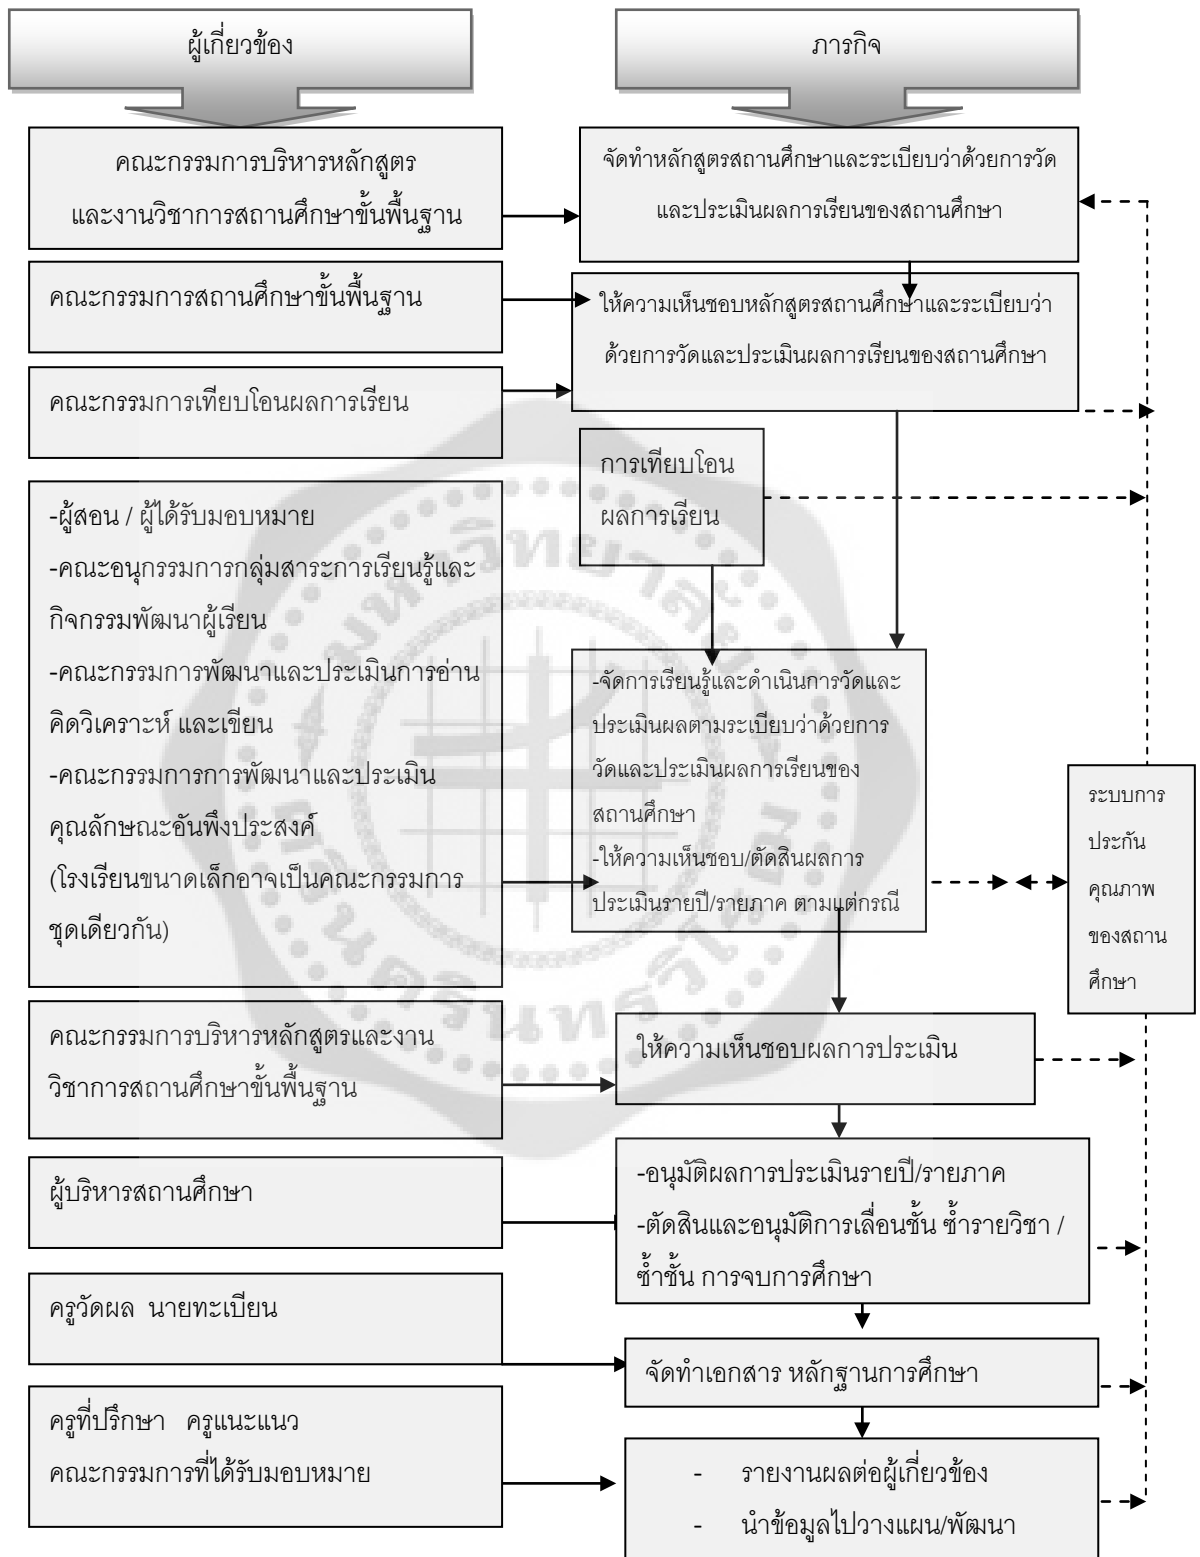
ผู้เกี่ยวข้อง

ภารกิจ

คณะกรรมการบริหารหลักสูตร และงานวิชาการสถานศึกษาขั้นพื้นฐาน

จัดทำหลักสูตรสถานศึกษาและระเบียบว่าด้วยการวัด และประเมินผลการเรียนของสถานศึกษา

คณะกรรมการสถานศึกษาขั้นพื้นฐาน

ให้ความเห็นชอบหลักสูตรสถานศึกษาและระเบียบว่าด้วยการวัดและประเมินผลการเรียนของสถานศึกษา

คณะกรรมการเทียบโอนผลการเรียน

การเทียบโอน ผลการเรียน

-ผู้สอน / ผู้ได้รับมอบหมาย
-คณะอนุกรรมการกลุ่มสาระการเรียนรู้และกิจกรรมพัฒนาผู้เรียน
-คณะกรรมการพัฒนาและประเมินการอ่าน คิดวิเคราะห์ และเขียน
-คณะกรรมการการพัฒนาและประเมินคุณลักษณะอันพึงประสงค์
(โรงเรียนขนาดเล็กอาจเป็นคณะกรรมการชุดเดียวกัน)

-จัดการเรียนรู้และดำเนินการวัดและประเมินผลตามระเบียบว่าด้วยการวัดและประเมินผลการเรียนของสถานศึกษา
-ให้ความเห็นชอบ/ตัดสินผลการประเมินรายปี/รายภาค ตามแต่กรณี

ระบบการประกันคุณภาพของสถานศึกษา

คณะกรรมการบริหารหลักสูตรและงานวิชาการสถานศึกษาขั้นพื้นฐาน

ให้ความเห็นชอบผลการประเมิน

ผู้บริหารสถานศึกษา

-อนุมัติผลการประเมินรายปี/รายภาค
-ตัดสินและอนุมัติการเลื่อนชั้น ซ้ำรายวิชา / ซ้ำชั้น การจบการศึกษา

ครูวัดผล นายทะเบียน

จัดทำเอกสาร หลักฐานการศึกษา

ครูที่ปรึกษา ครูแนะแนว
คณะกรรมการที่ได้รับมอบหมาย

- รายงานผลต่อผู้เกี่ยวข้อง
- นำข้อมูลไปวางแผน/พัฒนา